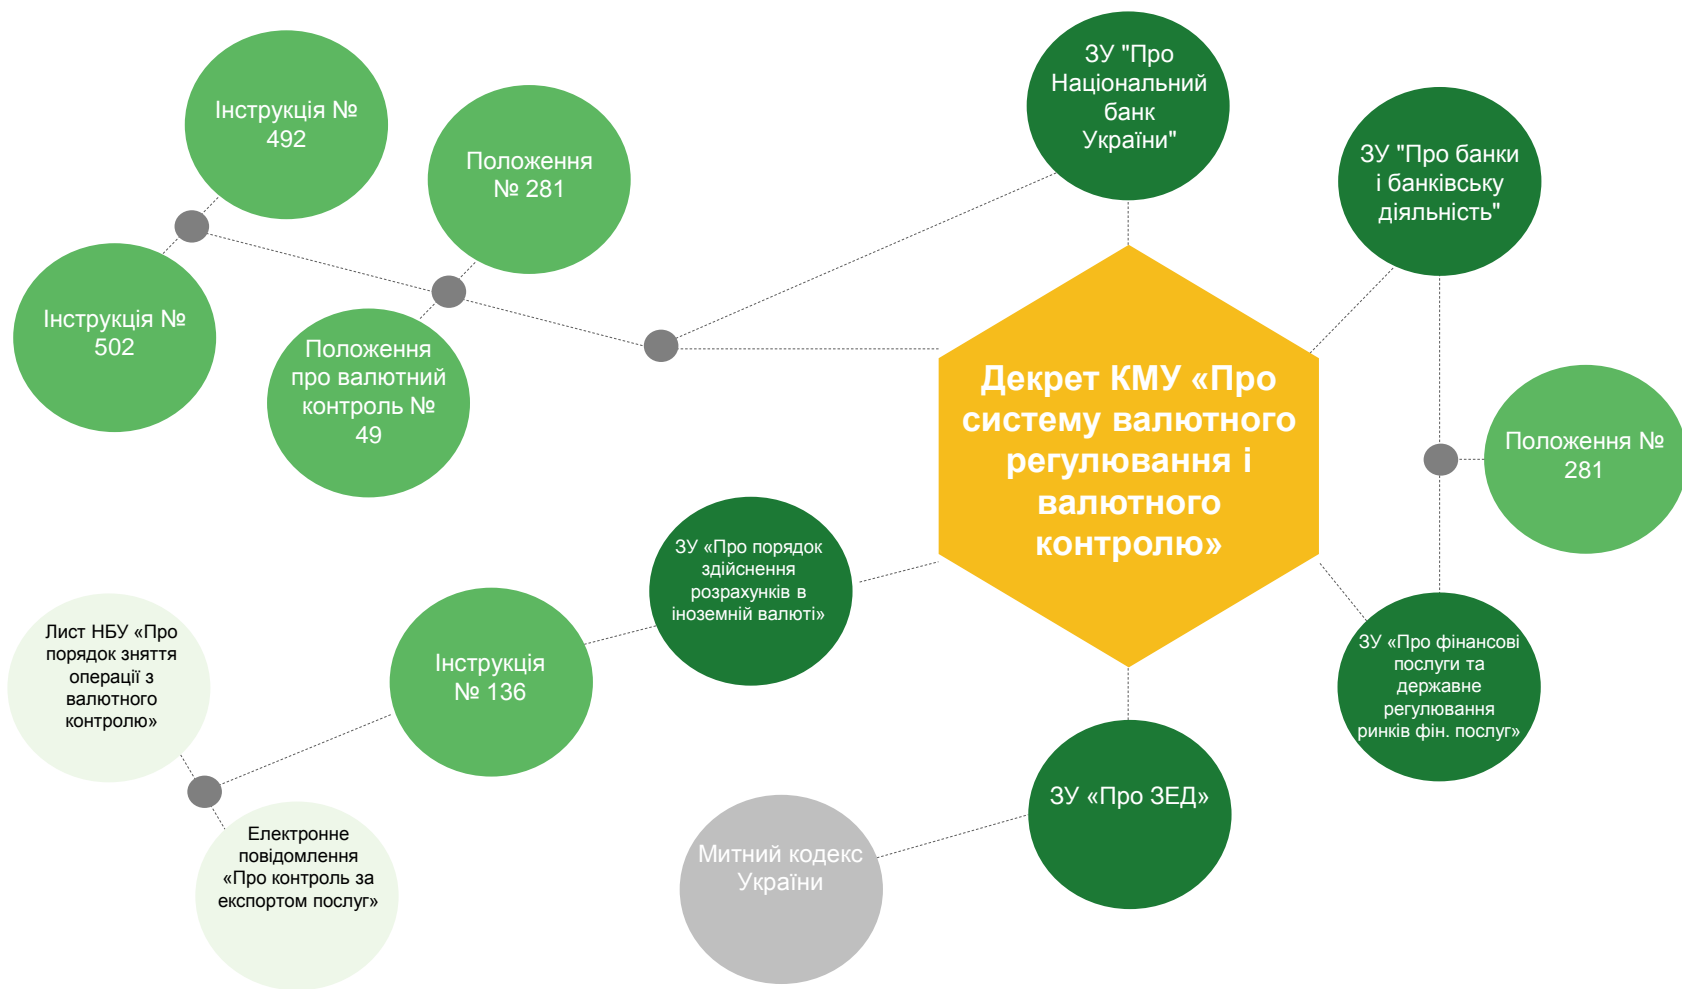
Декрет КМУ «Про системy валютного регулювання і валютного контролю»

ЗУ "Про Національний банк України"

ЗУ "Про банки і банківську діяльність"

Положення № 281

ЗУ «Про фінансові послуги та державне регулювання ринків фін. послуг»

ЗУ «Про ЗЕД»

Митний кодекс України

ЗУ «Про порядок здійснення розрахунків в іноземній валюті»

Інструкція № 136

Лист НБУ «Про порядок зняття операції з валютного контролю»

Електронне повідомлення «Про контроль за експортом послуг»

Інструкція № 492

Положення № 281

Інструкція № 502

Положення про валютний контроль № 49